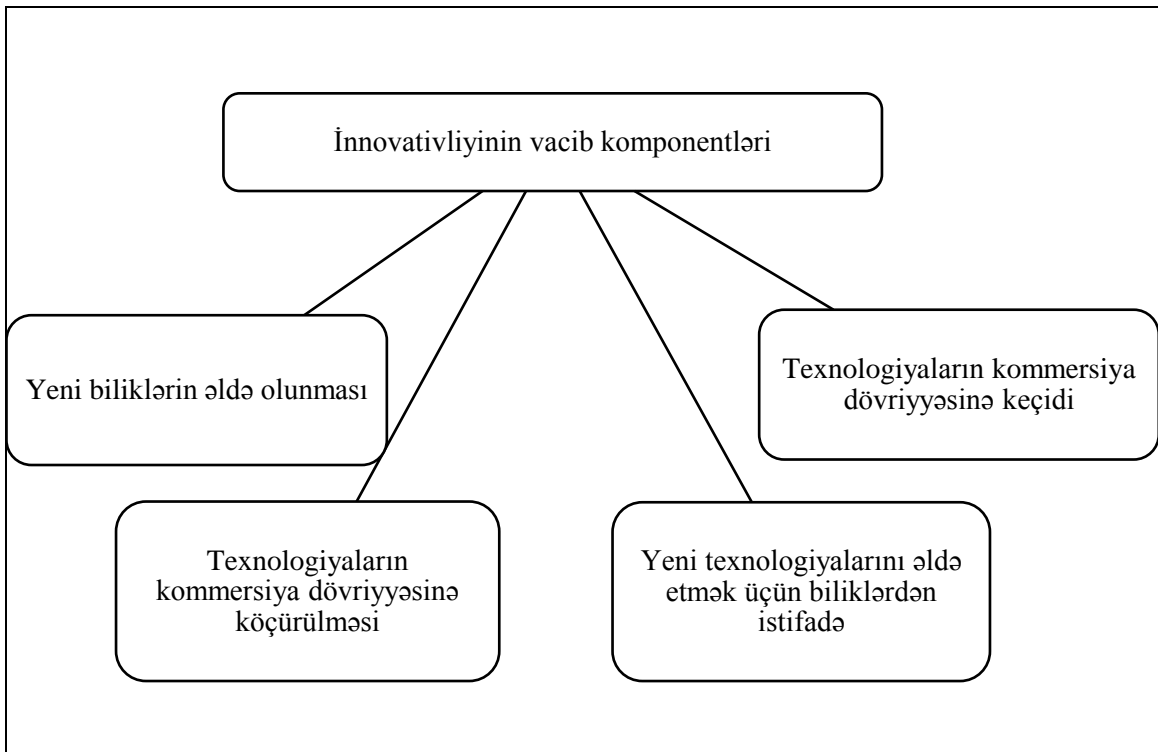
İnnovativliyinin vacib komponentləri

Yeni biliklərin əldə olunması

Texnologiyaların kommersiya dövriyyəsinə keçidi

Texnologiyaların kommersiya dövriyyəsinə köçürülməsi

Yeni texnologiyalarını əldə etmək üçün biliklərdən istifadə